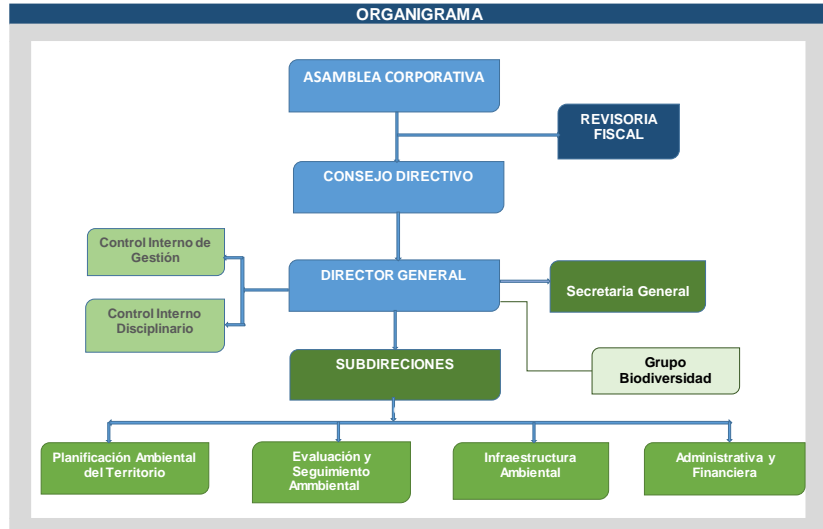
ORGANIGRAMA

ASAMBLEA CORPORATIVA

REVISORIA FISCAL

CONSEJO DIRECTIVO

Control Interno de Gestión

Control Interno Disciplinario

DIRECTOR GENERAL

Secretaria General

Grupo Biodiversidad

SUBDIRECIONES

Planificación Ambiental del Territorio

Evaluación y Seguimiento Ammbiental

Infraestructura Ambiental

Administrativa y Financiera